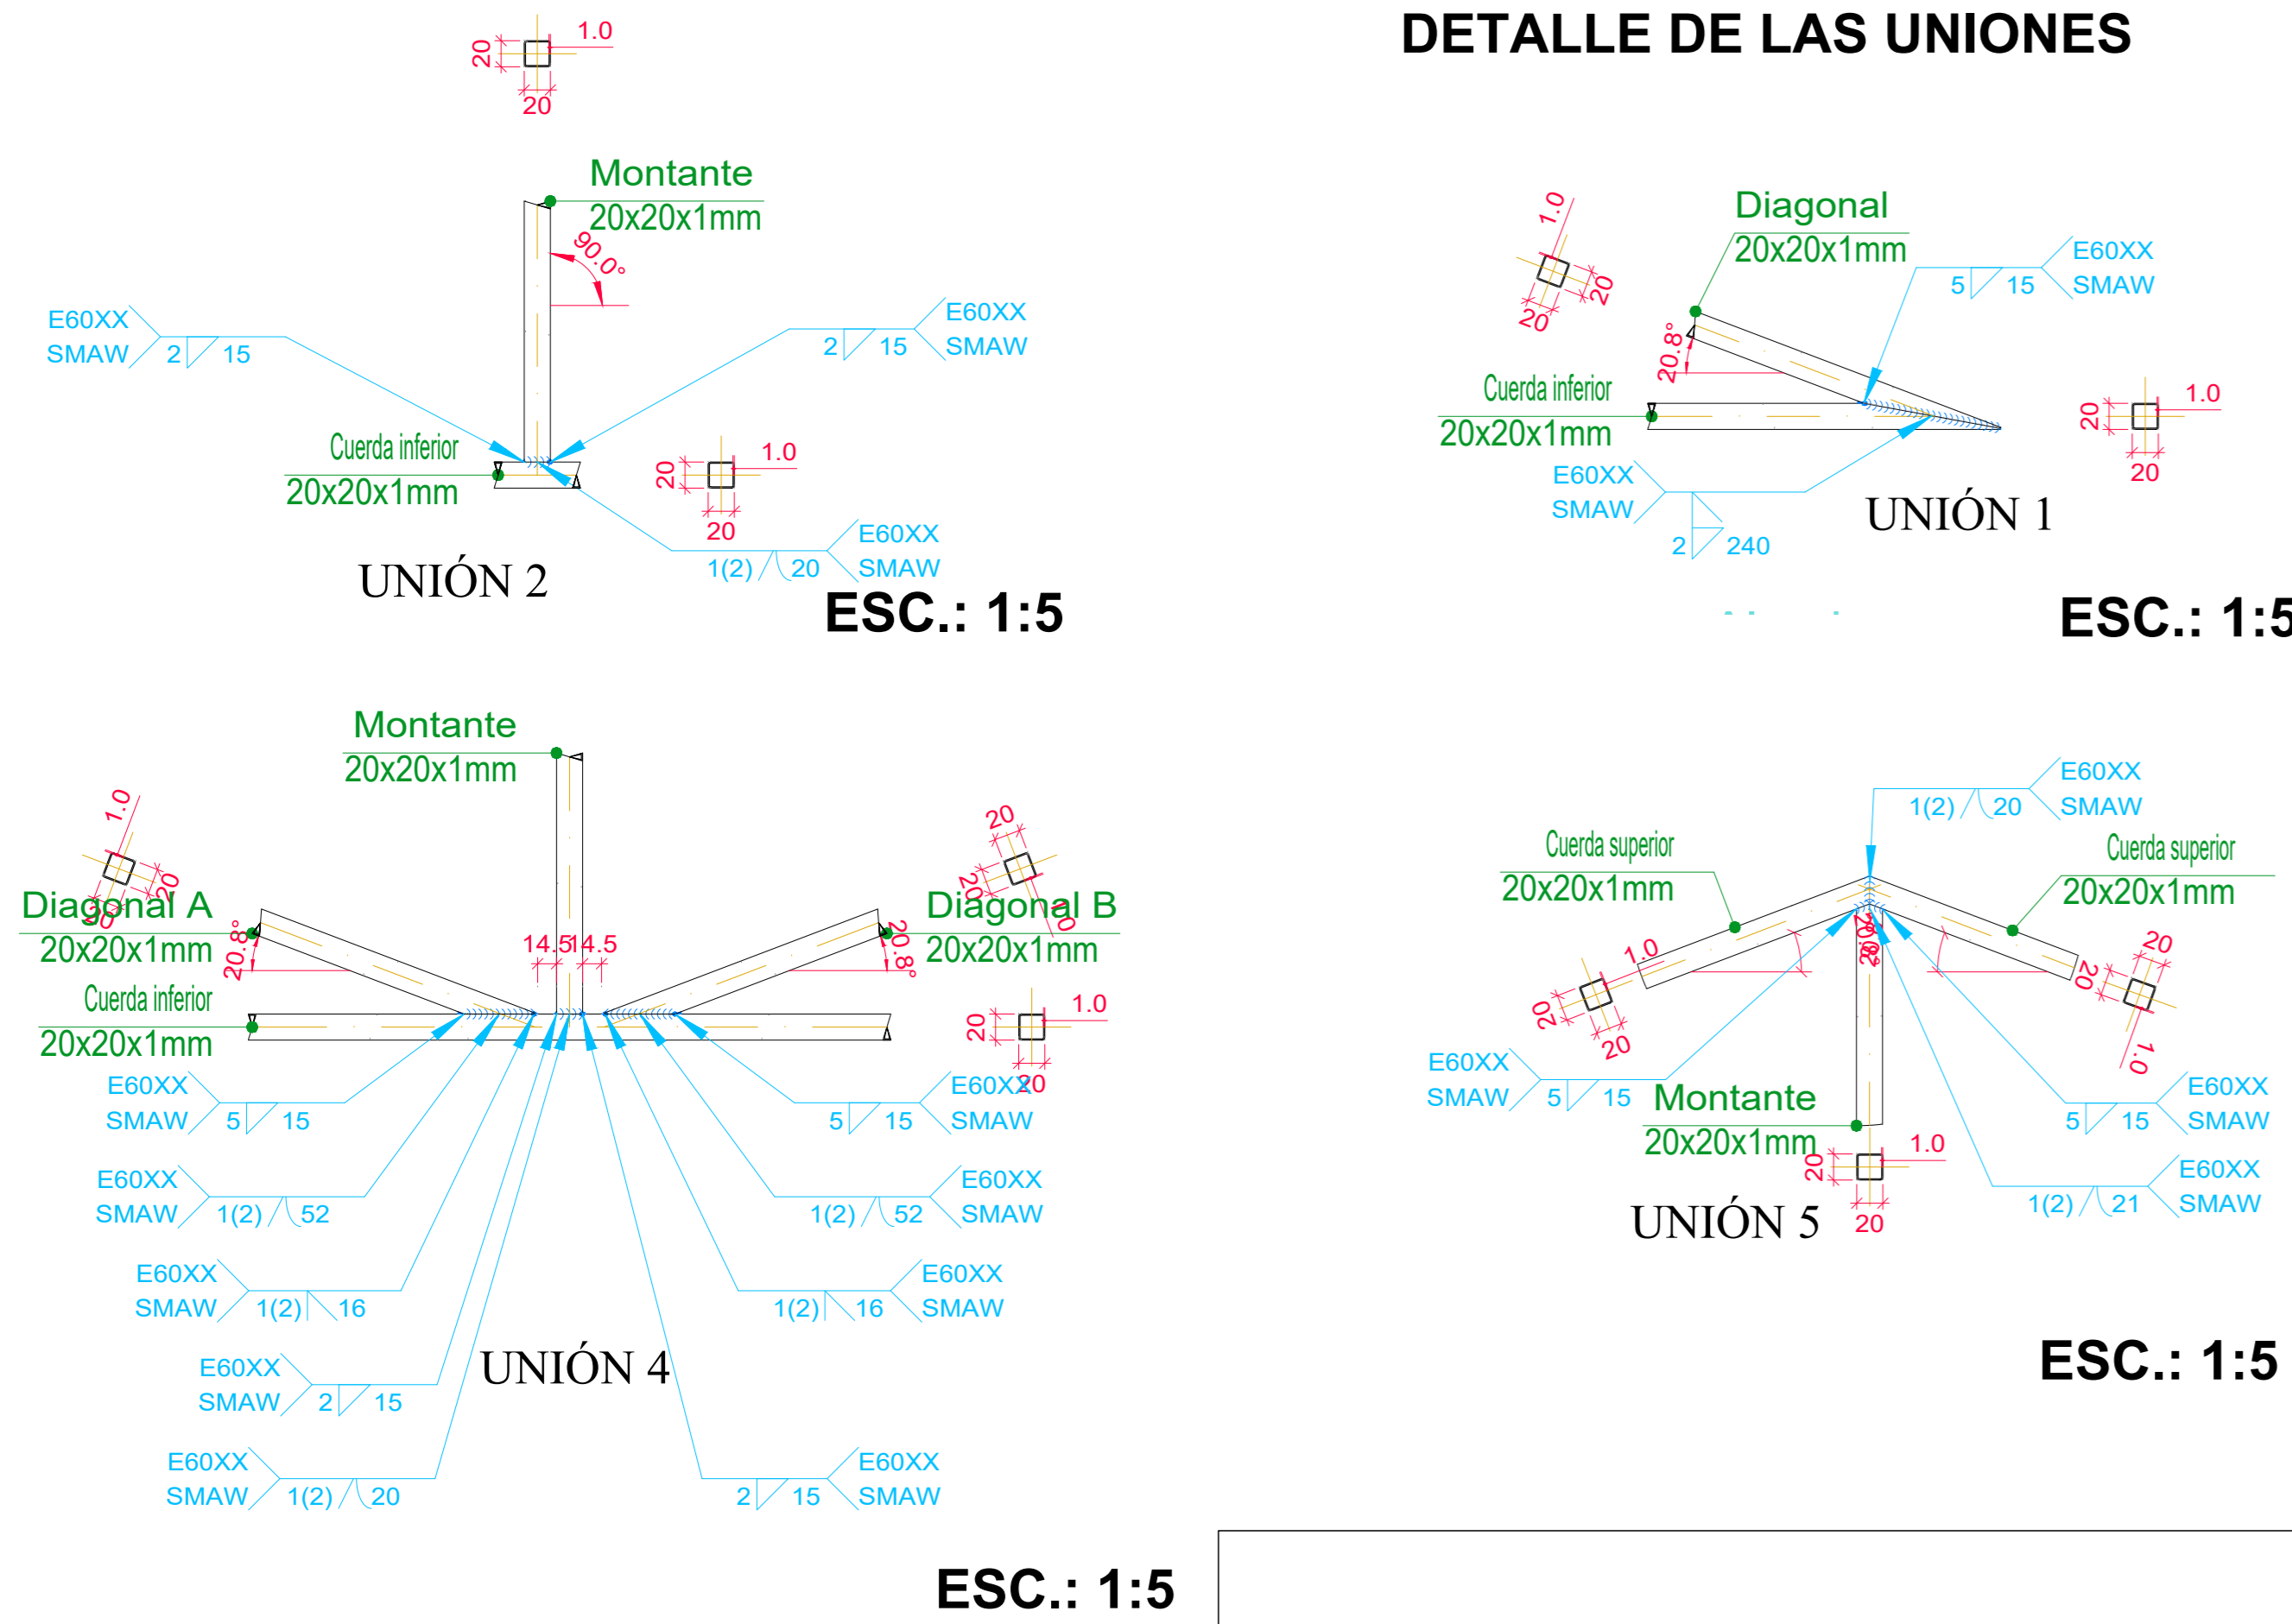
DETALLE DE LAS UNIONES

20
1.0
20

Montante
20x20x1mm
90.0°

E60XX
SMAW
2 15

E60XX
SMAW
2 15

Cuerda inferior
20x20x1mm

20
1.0
20

E60XX
SMAW
1(2) 20

UNIÓN 2

ESC.: 1:5

1.0
20
20

Diagonal
20x20x1mm

E60XX
SMAW
5 15

20.8°

Cuerda inferior
20x20x1mm

20
1.0
20

E60XX
SMAW
2 240

UNIÓN 1

ESC.: 1:5

Montante
20x20x1mm

1.0
20
20

Diagonal A
20x20x1mm
20.8°

14.5 14.5

20
20
20

Diagonal B
20x20x1mm
20.8°

Cuerda inferior
20x20x1mm

20
1.0
20

E60XX
SMAW
5 15

E60XX
SMAW
5 15

E60XX
SMAW
1(2) 52

E60XX
SMAW
1(2) 52

E60XX
SMAW
1(2) 16

E60XX
SMAW
1(2) 16

E60XX
SMAW
2 15

UNIÓN 4

E60XX
SMAW
1(2) 20

E60XX
SMAW
2 15

ESC.: 1:5

E60XX
SMAW
1(2) 20

Cuerda superior
20x20x1mm

Cuerda superior
20x20x1mm

1.0
20
20

20.8°

20
20
1.0

E60XX
SMAW
5 15

Montante
20x20x1mm

E60XX
SMAW
5 15

20
1.0
20

E60XX
SMAW
1(2) 21

UNIÓN 5

ESC.: 1:5